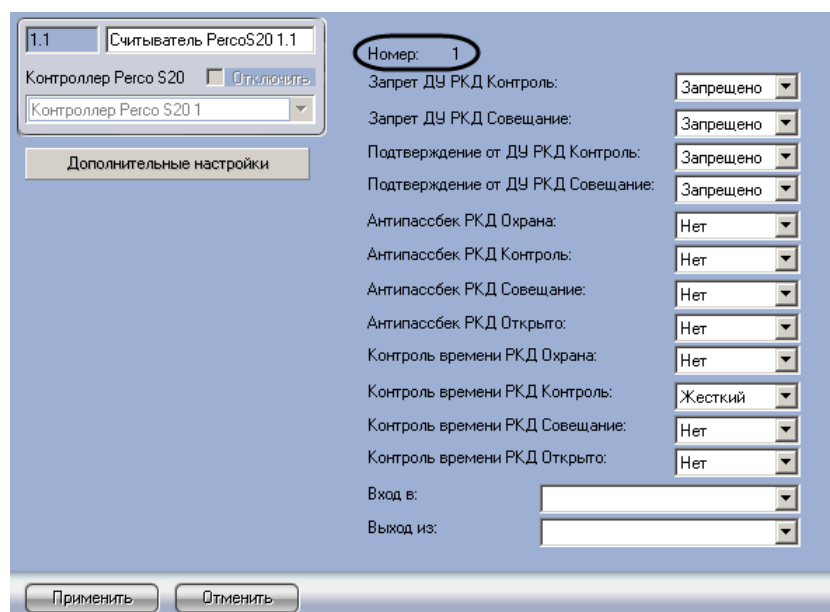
1.1
Считыватель PercoS20 1.1
Контроллер Perco S20
Отключить
Контроллер Perco S20 1
Дополнительные настройки

Номер: 1
Запрет ДУ РКД Контроль: Запрещено
Запрет ДУ РКД Совещание: Запрещено
Подтверждение от ДУ РКД Контроль: Запрещено
Подтверждение от ДУ РКД Совещание: Запрещено
Антипассбек РКД Охрана: Нет
Антипассбек РКД Контроль: Нет
Антипассбек РКД Совещание: Нет
Антипассбек РКД Открыто: Нет
Контроль времени РКД Охрана: Нет
Контроль времени РКД Контроль: Жесткий
Контроль времени РКД Совещание: Нет
Контроль времени РКД Открыто: Нет
Вход в:
Выход из:

Применить
Отменить